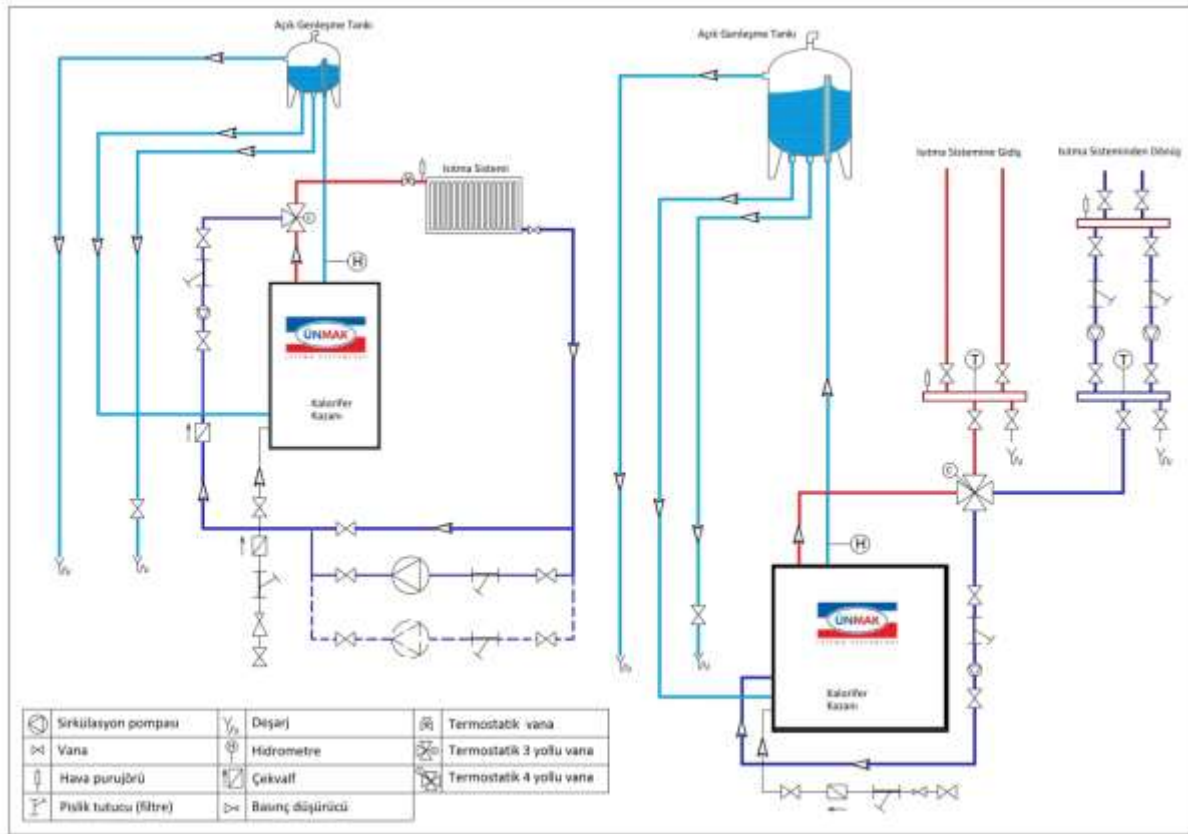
Açık Genleşme Tankı

Isıtma Sistemi

H

ÜNMAK

Kalorifer Kazanı

Açık Genleşme Tankı

Isıtma Sistemine Gidiş

Isıtma Sisteminden Dönüş

T

T

H

ÜNMAK

Kalorifer Kazanı

| | | |
|---|---|---|
| Sirkülasyon pompası | Deşarj | Termostatik vana |
| Vana | Hidrometre | Termostatik 3 yollu vana |
| Hava purujörü | Çekvalf | Termostatik 4 yollu vana |
| Pislik tutucu (filtre) | Basınç düşürücü | |